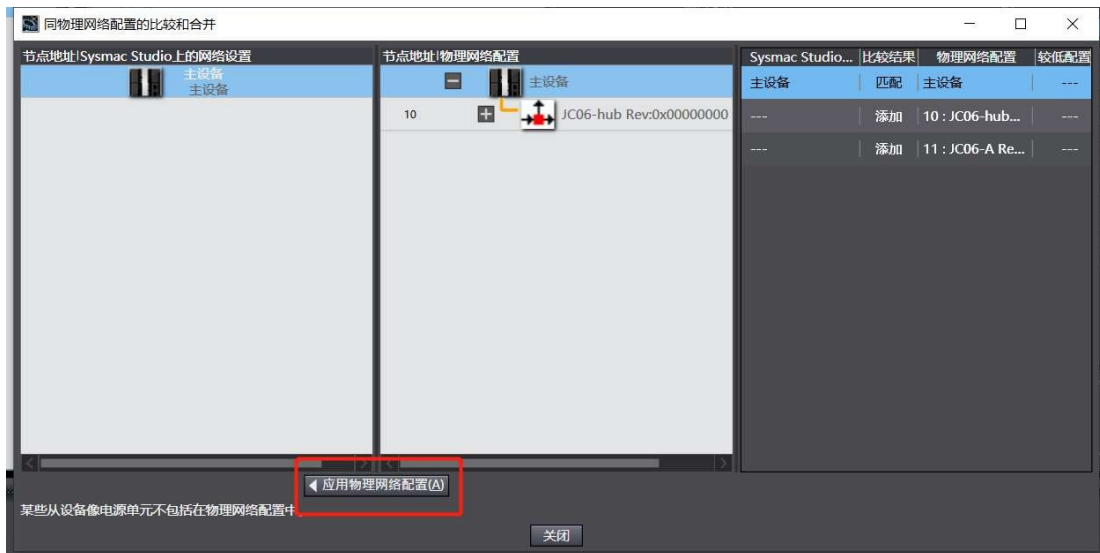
同物理网络配置的比较和合并

节点地址|Sysmac Studio上的网络设置

主设备
主设备

节点地址|物理网络配置

主设备

10 JC06-hub Rev:0x00000000

| Sysmac Studio... | 比较结果 | 物理网络配置 | 较低配置 |
|---|---|---|---|
| 主设备 | 匹配 | 主设备 | --- |
| --- | 添加 | 10 : JC06-hub... | --- |
| --- | 添加 | 11 : JC06-A Re... | --- |

◀ 应用物理网络配置(A)

某些从设备像电源单元不包括在物理网络配置中。

关闭